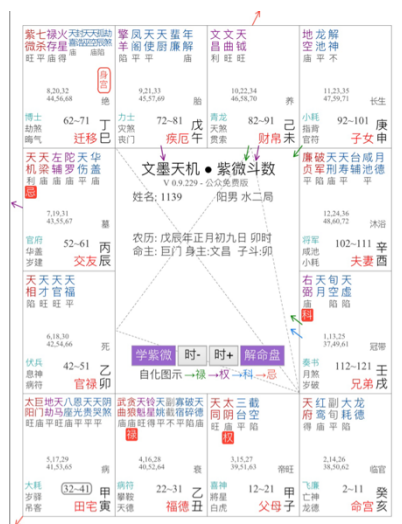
紫七禄火 天封天天孤劫
微杀存星 官诰厨月辰煞
旺平庙平 旺

8,20,32
44,56,68

身宫

绝

博士
劫煞
晦气

62~71
迁移

丁巳

擎凤天天蜚年
羊阁使哭廉解
陷平平

7,19,31
45,57,69

胎

力士
灾煞
丧门

72~81
疾厄

戊午

文文天
昌曲钺
利旺

10,22,34
46,58,70

养

青龙
天煞
贯索

82~91
财帛

己未

地龙解
空池神
平

11,23,35
47,59,71

长生

小耗
指背
官符

92~101
子女

庚申

天天左陀天华
机梁辅罗伤盖
利庙庙庙平

忌

7,19,31
43,55,67

墓

官府
华盖
岁建

52~61
交友

丙辰

文墨天机 ● 紫微斗数
V 0.9.229 - 公众免费版
姓名: 1139　阳男 水二局

农历: 戊辰年正月初九日 卯时
命主: 巨门 身主:文昌 子斗:卯

学紫微　时-　时+　解命盘

自化图示 → 禄 → 权 → 科 → 忌

廉破天天台咸月
贞军刑寿辅池德
平陷庙平

12,24,36
48,60,72

沐浴

将军
咸池
病符

102~111
夫妻

辛酉

天天天天
相才官福
陷

6,18,30
42,54,66

死

伏兵
息神
病符

42~51
官禄

乙卯

右天旬天
弼月空虚
陷

科

1,13,25
37,49,61

冠带

奏书
月煞
岁破

112~121
兄弟

壬戌

太巨地天八恩天天阴
阳门劫马座光贵哭煞
旺庙平平平平

5,17,29
41,53,65

病

大耗
岁驿
吊客

32~41
田宅

甲寅

武贪天铃天副寡破天
曲狼魁星姚截宿碎德
庙庙旺陷

禄

4,16,28
40,52,64

衰

病符
攀鞍
天德

22~31
福德

乙丑

天太三截
同阴台空
旺庙

权

3,15,27
39,51,63

帝旺

喜神
将星
白虎

12~21
父母

甲子

天红副大龙
府鸾旬耗德
庙

2,14,26
38,50,62

临官

飞廉
亡神
龙德

2~11
命宫

癸亥